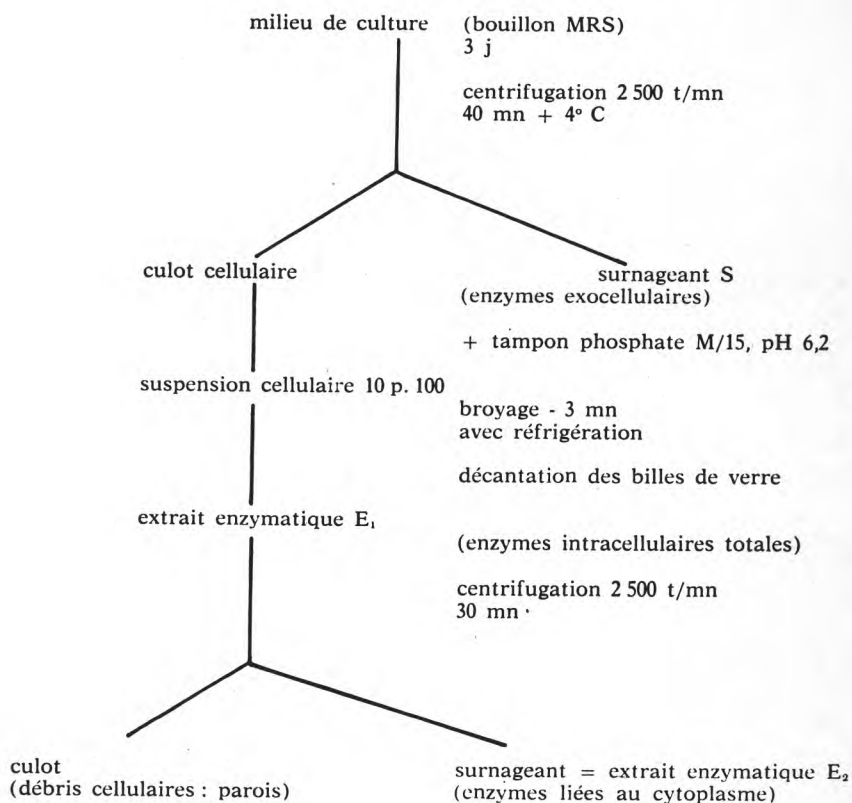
milieu de culture (bouillon MRS)
3 j

centrifugation 2 500 t/mn
40 mn + 4° C

culot cellulaire

surnageant S
(enzymes exocellulaires)

+ tampon phosphate M/15, pH 6,2

suspension cellulaire 10 p. 100

broyage - 3 mn
avec réfrigération

décantation des billes de verre

extrait enzymatique $E_1$

(enzymes intracellulaires totales)

centrifugation 2 500 t/mn
30 mn

culot
(débris cellulaires : parois)

surnageant = extrait enzymatique $E_2$
(enzymes liées au cytoplasme)